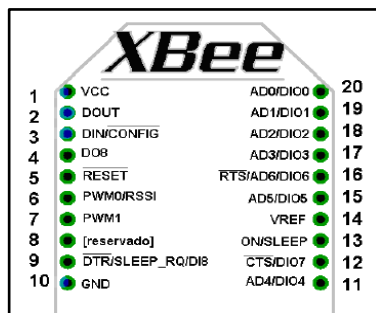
XBee

1 VCC
2 DOUT
3 DIN/CONFIG
4 DO8
5 RESET
6 PWM0/RSSI
7 PWM1
8 [reservado]
9 DTR/SLEEP_RQ/DI8
10 GND

20 AD0/DIO0
19 AD1/DIO1
18 AD2/DIO2
17 AD3/DIO3
16 RTS/AD6/DIO6
15 AD5/DIO5
14 VREF
13 ON/SLEEP
12 CTS/DIO7
11 AD4/DIO4